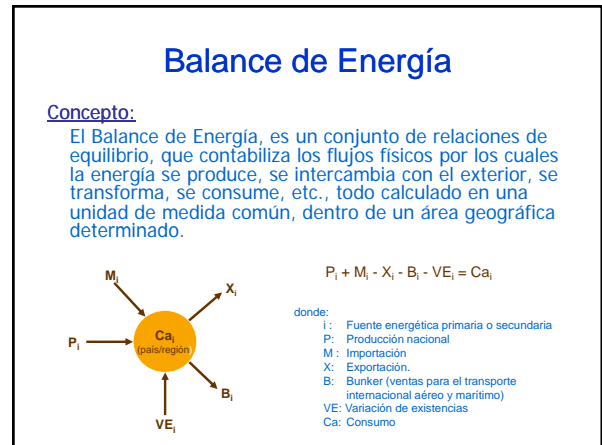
Balance de Energía

Concepto:

El Balance de Energía, es un conjunto de relaciones de equilibrio, que contabiliza los flujos físicos por los cuales la energía se produce, se intercambia con el exterior, se transforma, se consume, etc., todo calculado en una unidad de medida común, dentro de un área geográfica determinado.

$M_i$

$X_i$

$P_i$

$Ca_i$
(país/región)

$B_i$

$VE_i$

$P_i + M_i - X_i - B_i - VE_i = Ca_i$

donde:
i : Fuente energética primaria o secundaria
P: Producción nacional
M : Importación
X: Exportación.
B: Bunker (ventas para el transporte internacional aéreo y marítimo)
VE: Variación de existencias
Ca: Consumo